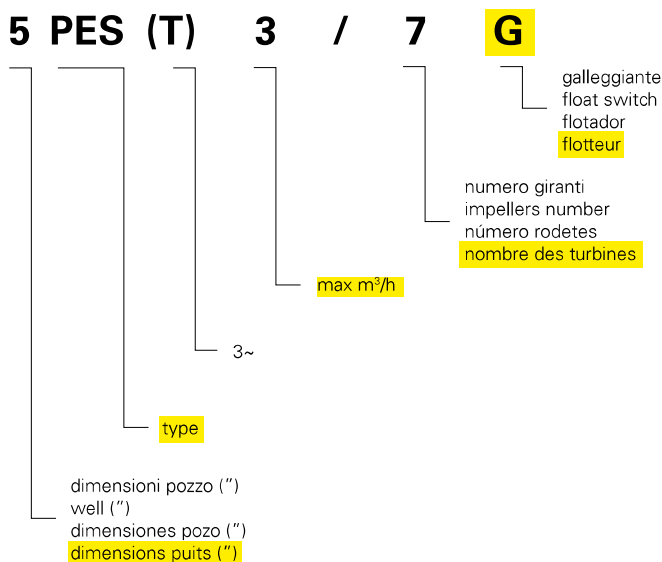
5 PES (T) 3 / 7 G

galleggiante
float switch
flotador
flotteur

numero giranti
impellers number
número rodetes
nombre des turbines

max $m^3/h$

3~

type

dimensioni pozzo (")
well (")
dimensiones pozo (")
dimensions puits (")